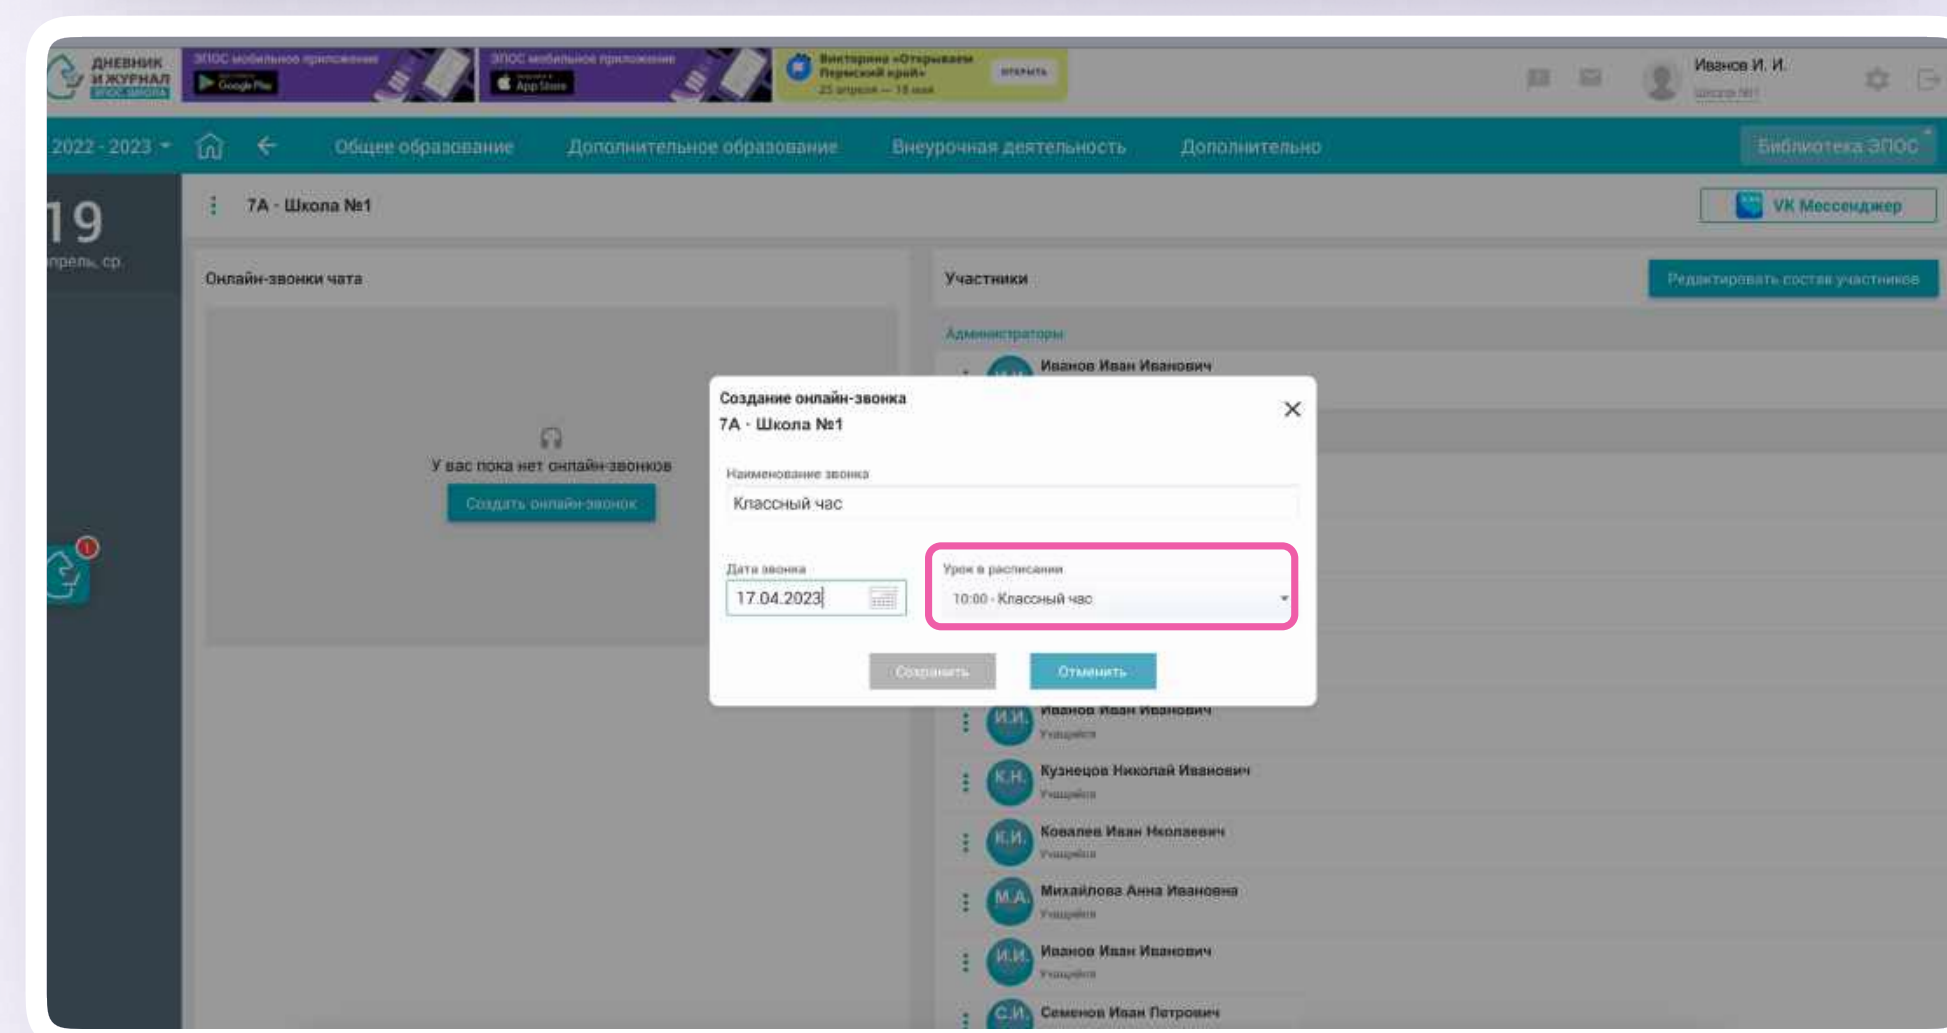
ДНЕВНИК И ЖУРНАЛ ЭПОС.ШКОЛА

ЭПОС мобильное приложение Google Play

ЭПОС мобильное приложение App Store

Викторина «Открываем Пермский край» 25 апреля — 18 мая ОТКРЫТЬ

Иванов И. И.
Школа №1

2022 - 2023 Общее образование Дополнительное образование Внеурочная деятельность Дополнительно Библиотека ЭПОС

19
апрель, ср.

7А - Школа №1

VK Мессенджер

Онлайн-звонки чата

У вас пока нет онлайн-звонков
Создать онлайн-звонок

Участники
Редактировать состав участников

Администраторы
Иванов Иван Иванович

Создание онлайн-звонка
7А - Школа №1

Наименование звонка
Классный час

Дата звонка
17.04.2023

Урок в расписании
10:00 - Классный час

Сохранить Отменить

И.И. Иванов Иван Иванович
Учащийся

К.Н. Кузнецов Николай Иванович
Учащийся

К.И. Ковалев Иван Николаевич
Учащийся

М.А. Михайлова Анна Ивановна
Учащийся

И.И. Иванов Иван Иванович
Учащийся

С.И. Семенов Иван Петрович